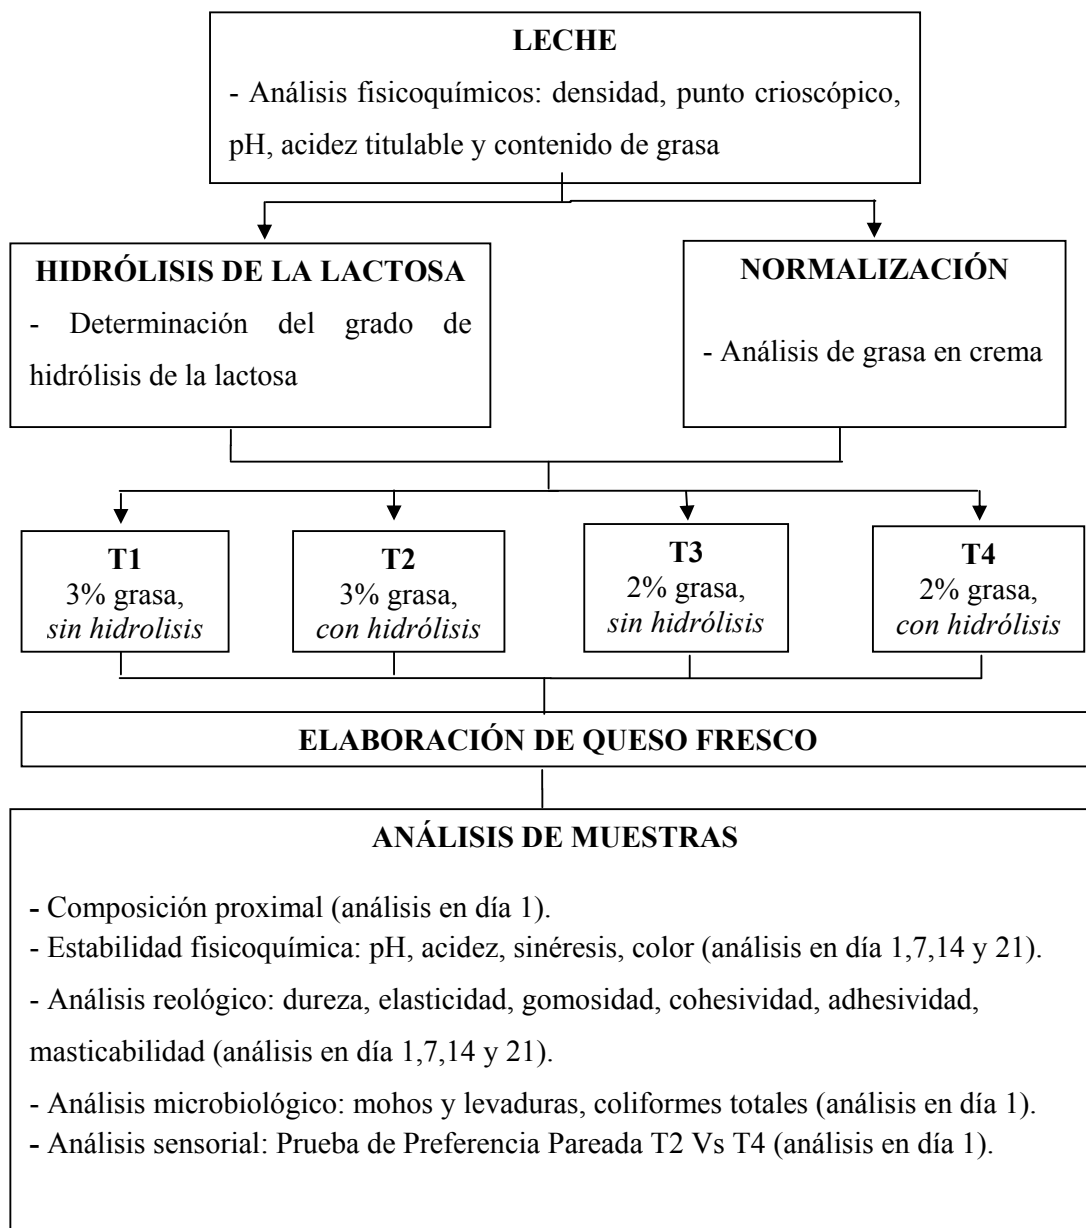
**LECHE**

- Análisis fisicoquímicos: densidad, punto crioscópico, pH, acidez titulable y contenido de grasa

**HIDRÓLISIS DE LA LACTOSA**

- Determinación del grado de hidrólisis de la lactosa

**NORMALIZACIÓN**

- Análisis de grasa en crema

**T1**
3% grasa,
*sin hidrolisis*

**T2**
3% grasa,
*con hidrólisis*

**T3**
2% grasa,
*sin hidrólisis*

**T4**
2% grasa,
*con hidrólisis*

**ELABORACIÓN DE QUESO FRESCO**

**ANÁLISIS DE MUESTRAS**

- Composición proximal (análisis en día 1).
- Estabilidad fisicoquímica: pH, acidez, sinéresis, color (análisis en día 1,7,14 y 21).
- Análisis reológico: dureza, elasticidad, gomosidad, cohesividad, adhesividad, masticabilidad (análisis en día 1,7,14 y 21).
- Análisis microbiológico: mohos y levaduras, coliformes totales (análisis en día 1).
- Análisis sensorial: Prueba de Preferencia Pareada T2 Vs T4 (análisis en día 1).